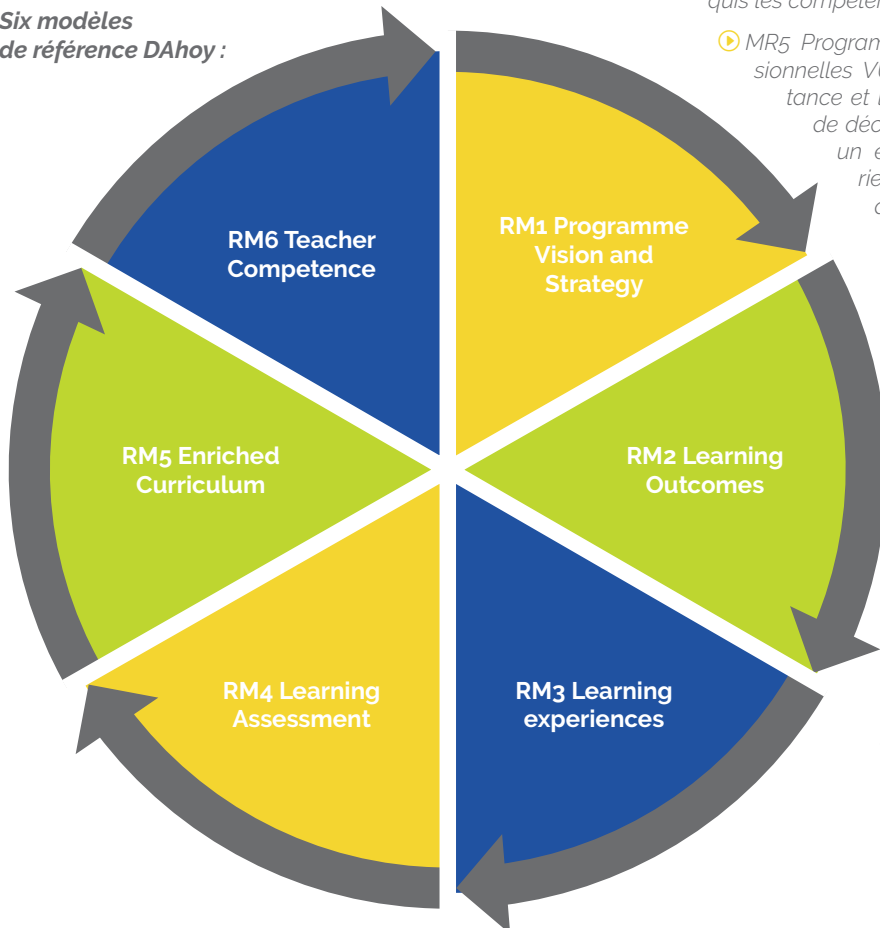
Six modèles de référence DAhoy :

quis les compéten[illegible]

MR5 Program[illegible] sionnelles V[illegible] tance et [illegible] de déc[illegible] un e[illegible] rie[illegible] c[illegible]

RM1 Programme Vision and Strategy

RM2 Learning Outcomes

RM3 Learning experiences

RM4 Learning Assessment

RM5 Enriched Curriculum

RM6 Teacher Competence